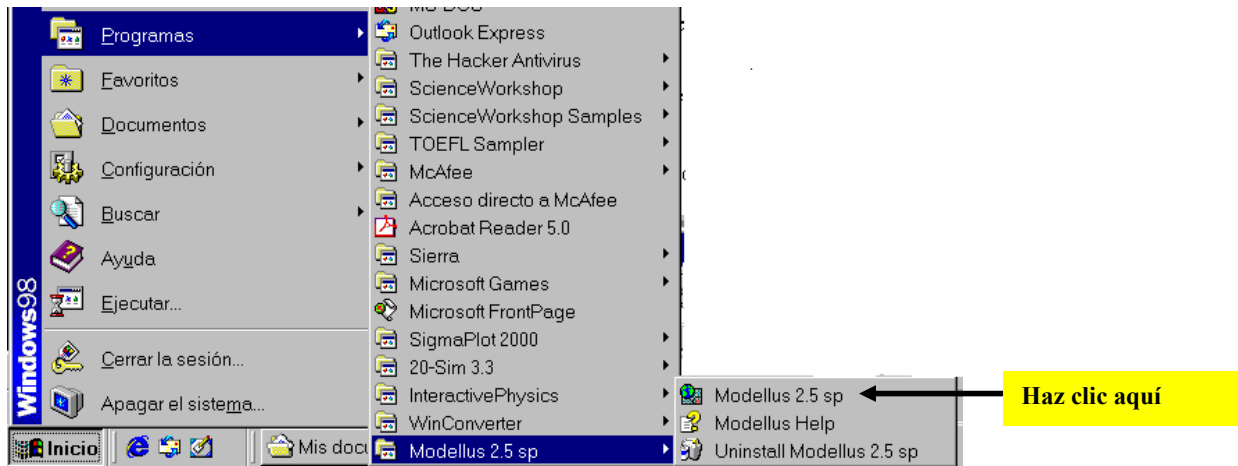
Windows98

Programas
Favoritos
Documentos
Configuración
Buscar
Ayuda
Ejecutar...
Cerrar la sesión...
Apagar el sistema...

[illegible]
Outlook Express
The Hacker Antivirus
ScienceWorkshop
ScienceWorkshop Samples
TOEFL Sampler
McAfee
Acceso directo a McAfee
Acrobat Reader 5.0
Sierra
Microsoft Games
Microsoft FrontPage
SigmaPlot 2000
20-Sim 3.3
InteractivePhysics
WinConverter
Modellus 2.5 sp

Modellus 2.5 sp
Modellus Help
Uninstall Modellus 2.5 sp

Haz clic aquí

Inicio
Mis docu